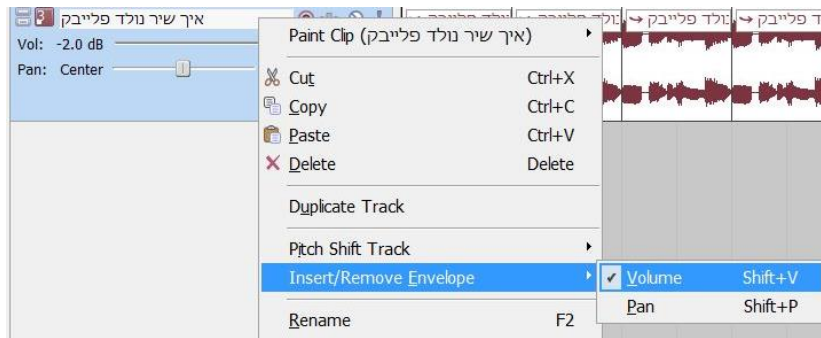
3 איך שיר נולד פלייבק
Vol: -2.0 dB
Pan: Center

נולד פלייבק
נולד פלייבק
נולד פלייבק
פלייבק
נולד פלייבק
פלייבק

Paint Clip (איך שיר נולד פלייבק)
Cut Ctrl+X
Copy Ctrl+C
Paste Ctrl+V
Delete Delete
Duplicate Track
Pitch Shift Track
Insert/Remove Envelope
Rename F2

✓ Volume Shift+V
Pan Shift+P